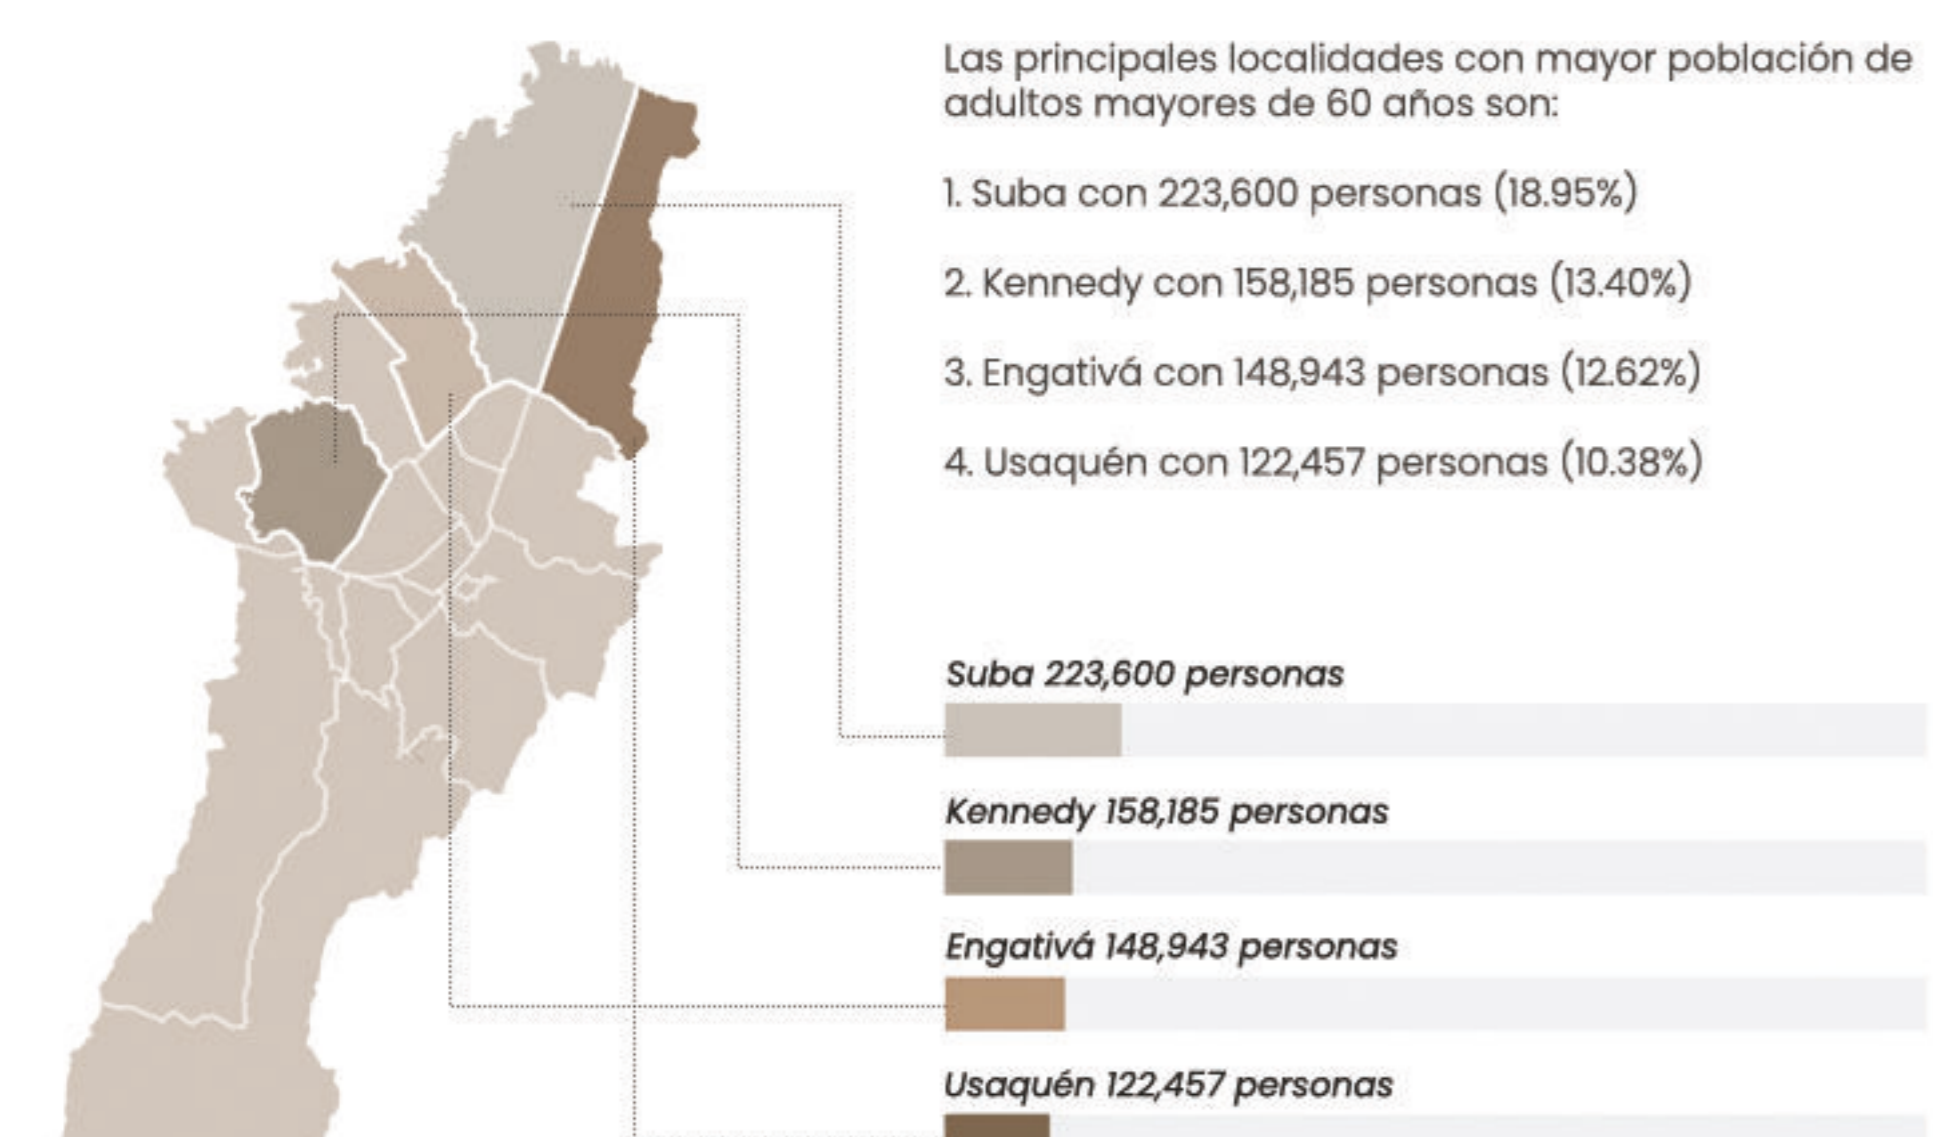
Las principales localidades con mayor población de adultos mayores de 60 años son:

1. Suba con 223,600 personas (18.95%)

2. Kennedy con 158,185 personas (13.40%)

3. Engativá con 148,943 personas (12.62%)

4. Usaquén con 122,457 personas (10.38%)

Suba 223,600 personas

Kennedy 158,185 personas

Engativá 148,943 personas

Usaquén 122,457 personas